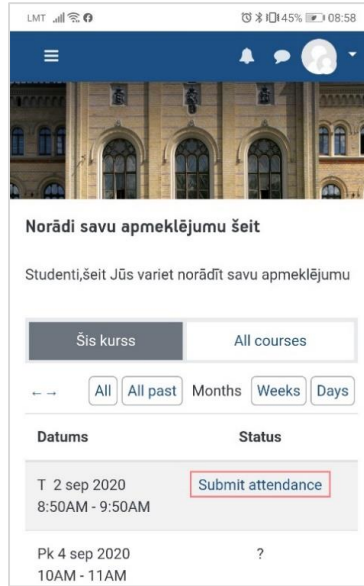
LMT 45% 08:58

Norādi savu apmeklējumu šeit

Studenti,šeit Jūs variet norādīt savu apmeklējumu

Šis kurss | All courses

← → All | All past | Months | Weeks | Days

| Datums | Status |
|---|---|
| T 2 sep 2020 8:50AM - 9:50AM | Submit attendance |
| Pk 4 sep 2020 10AM - 11AM | ? |